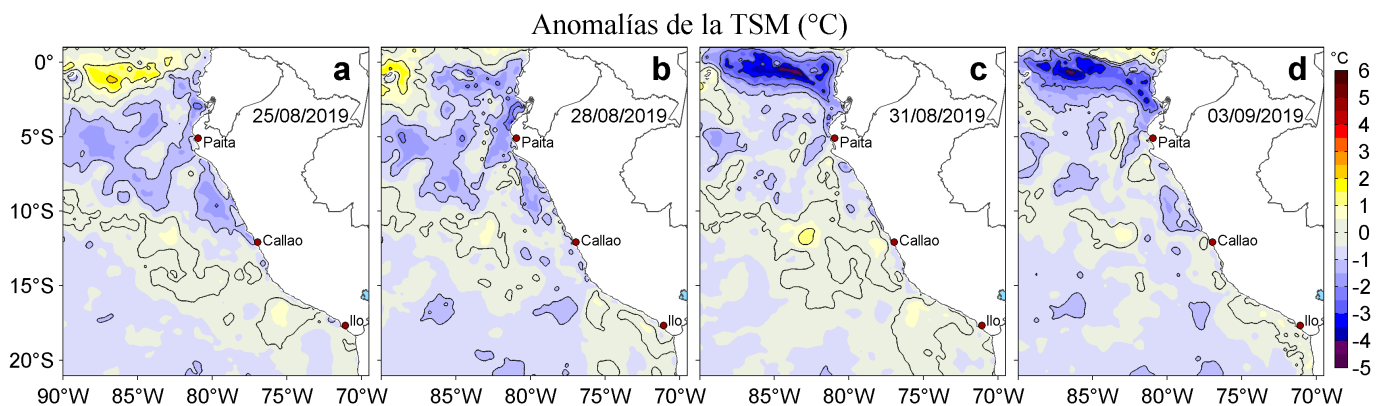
Anomalías de la TSM (°C)

0°
5°S
10°S
15°S
20°S

a
25/08/2019
Paita
Callao
Ilo

b
28/08/2019
Paita
Callao
Ilo

c
31/08/2019
Paita
Callao
Ilo

d
03/09/2019
Paita
Callao
Ilo

90°W 85°W 80°W 75°W 70°W
85°W 80°W 75°W 70°W
85°W 80°W 75°W 70°W
85°W 80°W 75°W 70°W

°C
6
5
4
3
2
1
0
-1
-2
-3
-4
-5